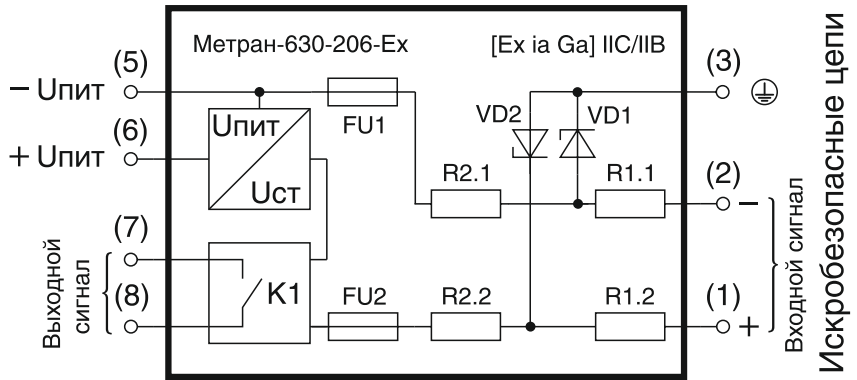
Метран-630-206-Ex

[Ex ia Ga] IIC/IIB

(5)
− Uпит

(6)
+ Uпит

Uпит

Uст

FU1

VD2

VD1

(3)

R2.1

R1.1

(2)
−

(7)

Выходной сигнал

(8)

K1

FU2

R2.2

R1.2

(1)
+

Входной сигнал

Искробезопасные цепи